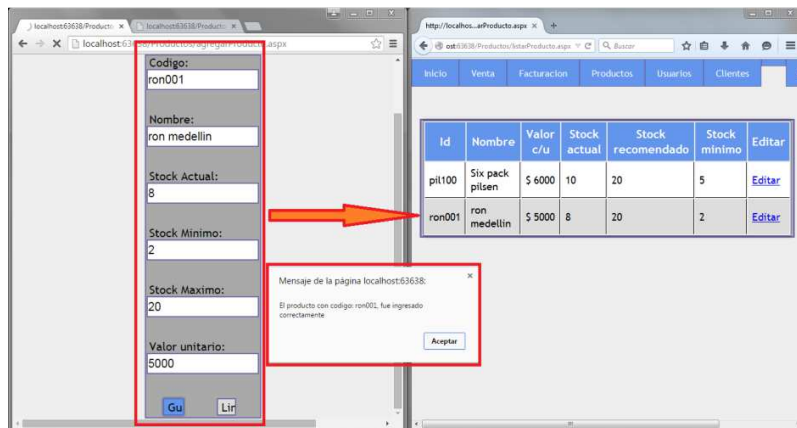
localhost:63638/Producto ×
localhost:63638/Producto ×
localhost:63638/Productos/agregarProducto.aspx

Codigo:
ron001

Nombre:
ron medellin

Stock Actual:
8

Stock Minimo:
2

Stock Maximo:
20

Valor unitario:
5000

Gu
Lir

http://localhos...arProducto.aspx ×
ost:63638/Productos/listarProducto.aspx
Buscar

Inicio
Venta
Facturacion
Productos
Usuarios
Clientes

| Id | Nombre | Valor c/u | Stock actual | Stock recomendado | Stock minimo | Editar |
|---|---|---|---|---|---|---|
| pil100 | Six pack pilsen | $ 6000 | 10 | 20 | 5 | Editar |
| ron001 | ron medellin | $ 5000 | 8 | 20 | 2 | Editar |

Mensaje de la página localhost:63638:
×
El producto con codigo: ron001, fue ingresado correctamente
Aceptar